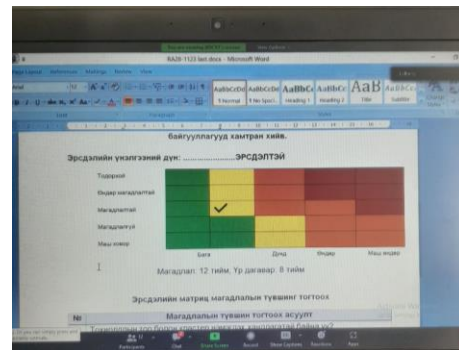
RA28-1123 last.docx - Microsoft Word

Page Layout References Mailings Review View

AaBbCcDd AaBbCcDd AaBbCc AaBbCc AaB AaBbCc

¶ Normal ¶ No Spaci... Heading 1 Heading 2 Title Subtitle

байгууллагууд хамтран хийв.

Эрсдэлийн үнэлгээний дүн: ....................ЭРСДЭЛТЭЙ

Тодорхой

Өндөр магадлалтай

Магадлалтай

Магадлалгүй

Маш ховор

Бага

Дунд

Өндөр

Маш өндөр

Магадлал: 12 тийм, Үр дагавар: 8 тийм

Эрсдэлийн матриц магадлалын түвшинг тогтоох

| № | Магадлалын түвшин тогтоох асуулт |
|---|---|

Participants Chat Share Screen Record Show Captions Reactions Apps